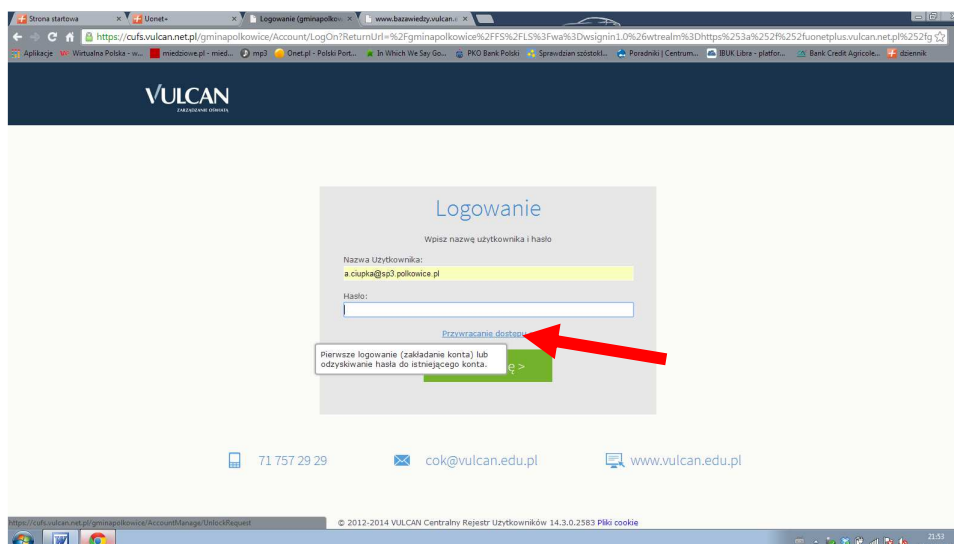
Strona startowa × Uonet+ × Logowanie (gminapolkowi × www.bazawiedzy.vulcan.c ×

https://cufs.vulcan.net.pl/gminapolkowice/Account/LogOn?ReturnUrl=%2Fgminapolkowice%2FFS%2FLS%3Fwa%3Dwsignin1.0%26wtrealm%3Dhttps%253a%252f%252fuonetplus.vulcan.net.pl%252fg

Aplikacje Wirtualna Polska - w... miedziowe.pl - mied... mp3 Onet.pl - Polski Port... In Which We Say Go... PKO Bank Polski Sprawdzian szóstokl... Poradniki | Centrum... IBUK Libra - platfor... Bank Credit Agricole... dziennik

VULCAN
ZARZĄDZANIE OŚWIATĄ

Logowanie

Wpisz nazwę użytkownika i hasło

Nazwa Użytkownika:
a.ciupka@sp3.polkowice.pl

Hasło:

Przywracanie dostępu

Pierwsze logowanie (zakładanie konta) lub odzyskiwanie hasła do istniejącego konta.

ę >

71 757 29 29 cok@vulcan.edu.pl www.vulcan.edu.pl

https://cufs.vulcan.net.pl/gminapolkowice/AccountManage/UnlockRequest

© 2012-2014 VULCAN Centralny Rejestr Użytkowników 14.3.0.2583 Pliki cookie

21:53